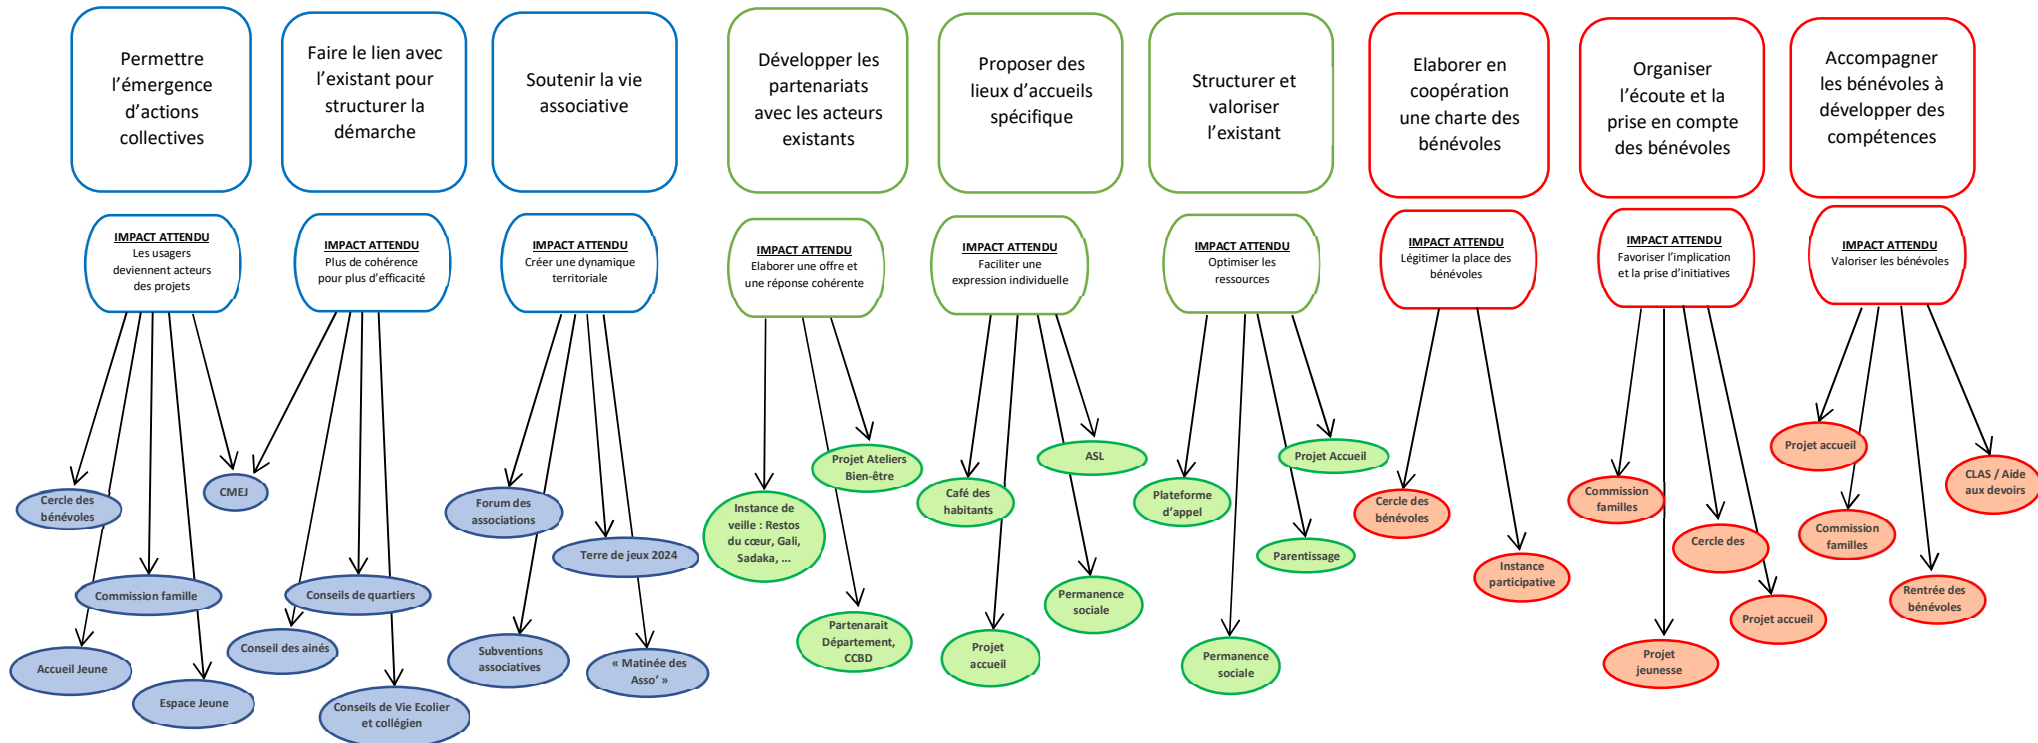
Permettre l'émergence d'actions collectives

Faire le lien avec l'existant pour structurer la démarche

Soutenir la vie associative

Développer les partenariats avec les acteurs existants

Proposer des lieux d'accueils spécifique

Structurer et valoriser l'existant

Elaborer en coopération une charte des bénévoles

Organiser l'écoute et la prise en compte des bénévoles

Accompagner les bénévoles à développer des compétences

IMPACT ATTENDU
Les usagers deviennent acteurs des projets

IMPACT ATTENDU
Plus de cohérence pour plus d'efficacité

IMPACT ATTENDU
Créer une dynamique territoriale

IMPACT ATTENDU
Elaborer une offre et une réponse cohérente

IMPACT ATTENDU
Faciliter une expression individuelle

IMPACT ATTENDU
Optimiser les ressources

IMPACT ATTENDU
Légitimer la place des bénévoles

IMPACT ATTENDU
Favoriser l'implication et la prise d'initiatives

IMPACT ATTENDU
Valoriser les bénévoles

Cercle des bénévoles

CMEJ

Commission famille

Accueil Jeune

Espace Jeune

Conseils de quartiers

Conseil des ainés

Conseils de Vie Ecolier et collégien

Forum des associations

Terre de jeux 2024

Subventions associatives

« Matinée des Asso' »

Instance de veille : Restos du cœur, Gali, Sadaka, ...

Projet Ateliers Bien-être

Partenarait Département, CCBD

Café des habitants

ASL

Permanence sociale

Projet accueil

Plateforme d'appel

Projet Accueil

Parentissage

Permanence sociale

Cercle des bénévoles

Instance participative

Commission familles

Cercle des

Projet accueil

Projet jeunesse

Projet accueil

CLAS / Aide aux devoirs

Commission familles

Rentrée des bénévoles